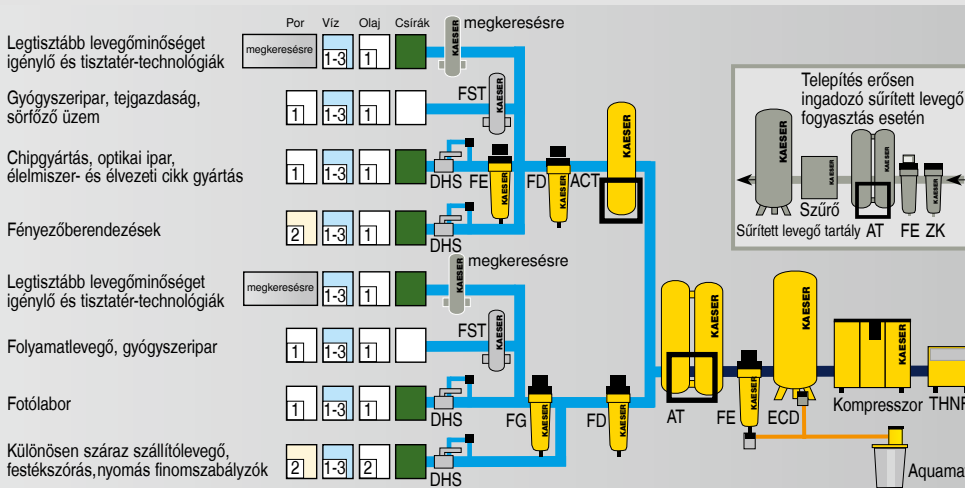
Por Víz Olaj Csírák

megkeresésre

Legtisztább levegőminőséget igénylő és tisztatér-technológiák
megkeresésre 1-3 1

Gyógyszeripar, tejgazdaság, sörfőző üzem
1 1-3 1
FST

Chipgyártás, optikai ipar, élelmiszer- és élvezeti cikk gyártás
1 1-3 1
DHS FE FD ACT

Fényezőberendezések
2 1-3 1
DHS

megkeresésre

Legtisztább levegőminőséget igénylő és tisztatér-technológiák
megkeresésre 1-3 1

Folyamatlevegő, gyógyszeripar
1 1-3 1
FST

Fotólabor
1 1-3 1
DHS

Különösen száraz szállítólevegő, festékszórás,nyomás finomszabályzók
2 1-3 2
DHS FG FD AT FE ECD Kompresszor THNF

Aquama

Telepítés erősen ingadozó sűrített levegő fogyasztás esetén

Szűrő
Sűrített levegő tartály AT FE ZK

KAESER